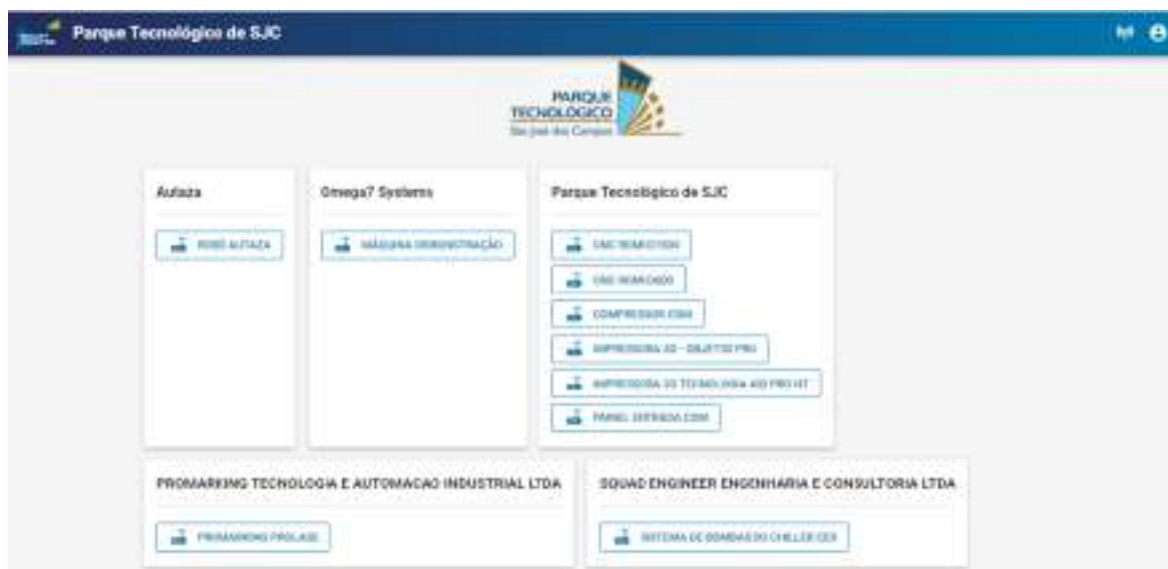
Parque Tecnológico de SJC

PARQUE TECNOLÓGICO São José dos Campos

Autaza

ROBÔ AUTAZA

Omega7 Systems

MÁQUINA DEMONSTRAÇÃO

Parque Tecnológico de SJC

CNC ROMI D1000

CNC ROMI D600

COMPRESSOR CD04

IMPRESSORA 3D - OBJETO PRO

IMPRESSORA 3D TECNOLOGIA 400 PRO HT

PAINEL ENTRADA CD04

PROMARKING TECNOLOGIA E AUTOMACAO INDUSTRIAL LTDA

PROMARKING PROLASE

SQUAD ENGINEER ENGENHARIA E CONSULTORIA LTDA

SISTEMA DE BOMBAS DO CHILLER CE8